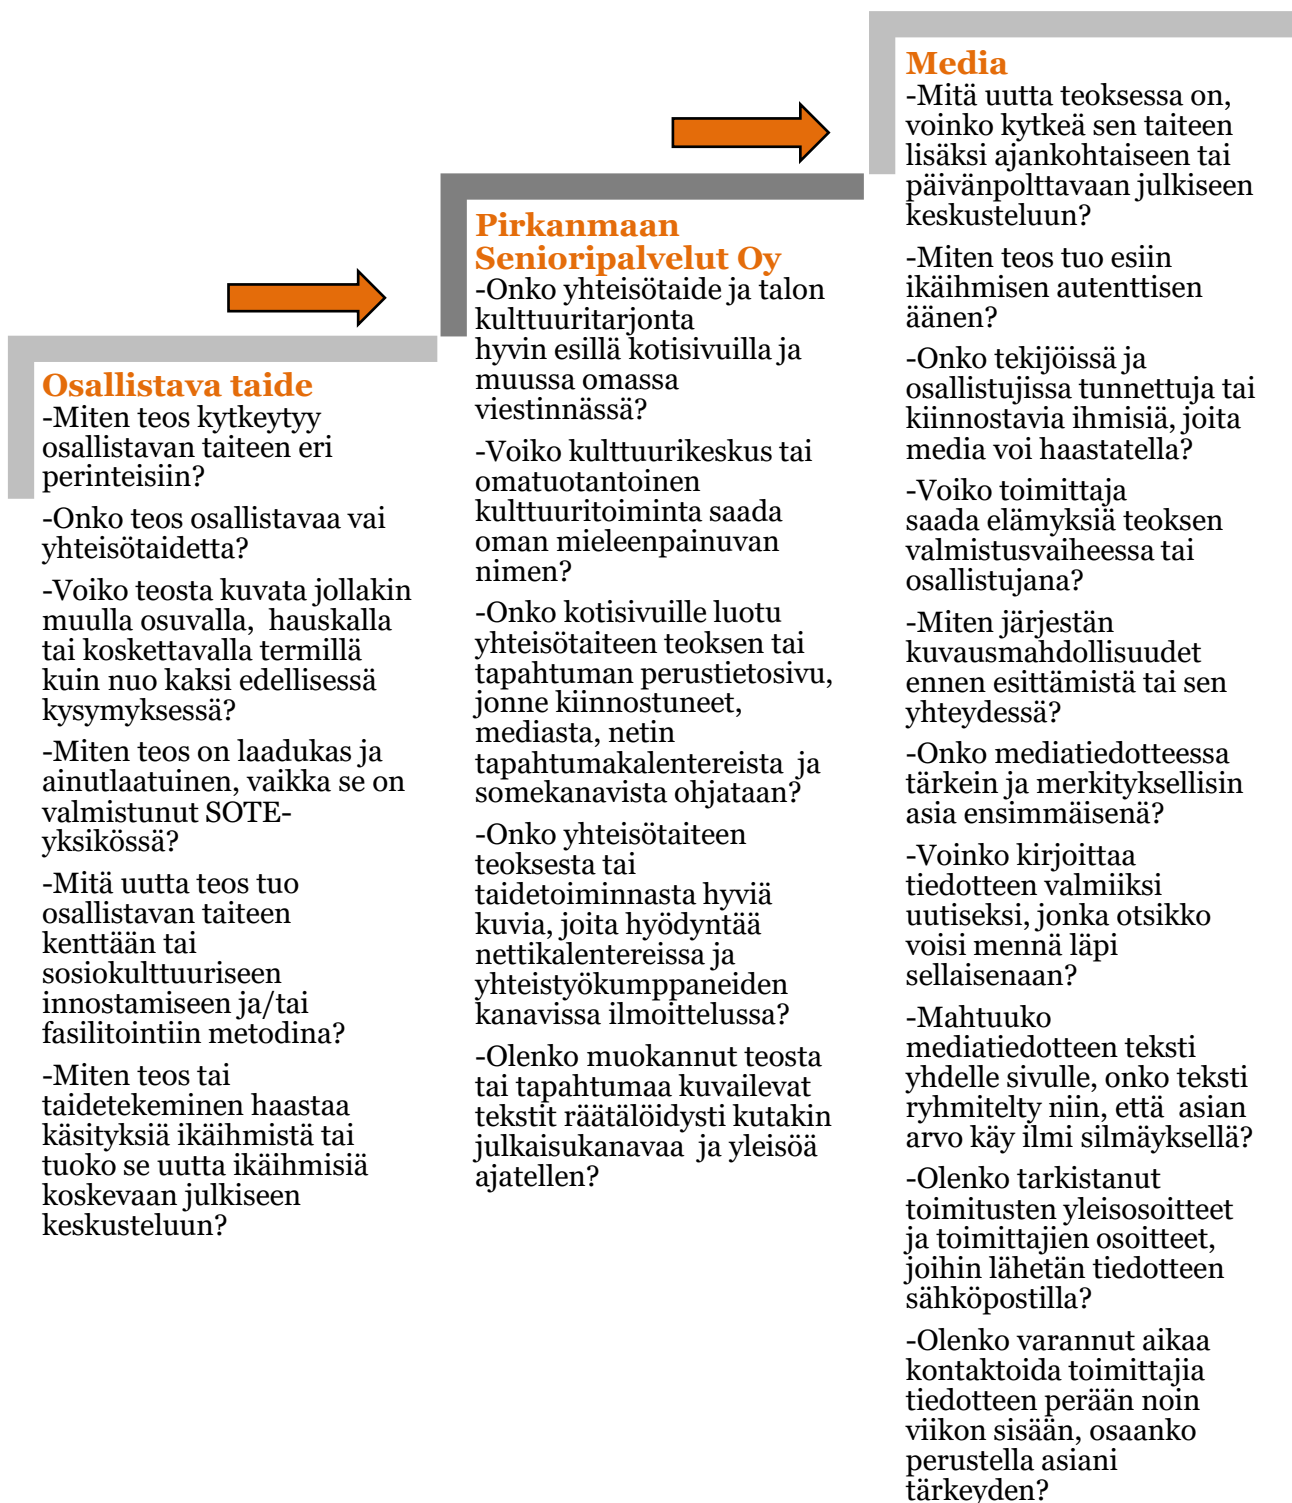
Osallistava taide
-Miten teos kytkeytyy osallistavan taiteen eri perinteisiin?

-Onko teos osallistavaa vai yhteisötaidetta?

-Voiko teosta kuvata jollakin muulla osuvalla, hauskalla tai koskettavalla termillä kuin nuo kaksi edellisessä kysymyksessä?

-Miten teos on laadukas ja ainutlaatuinen, vaikka se on valmistunut SOTE-yksikössä?

-Mitä uutta teos tuo osallistavan taiteen kenttään tai sosiokulttuuriseen innostamiseen ja/tai fasilitointiin metodina?

-Miten teos tai taidetekeminen haastaa käsityksiä ikäihmistä tai tuoko se uutta ikäihmisiä koskevaan julkiseen keskusteluun?

Pirkanmaan Senioripalvelut Oy
-Onko yhteisötaide ja talon kulttuuritarjonta hyvin esillä kotisivuilla ja muussa omassa viestinnässä?

-Voiko kulttuurikeskus tai omatuotantoinen kulttuuritoiminta saada oman mieleenpainuvan nimen?

-Onko kotisivuille luotu yhteisötaiteen teoksen tai tapahtuman perustietosivu, jonne kiinnostuneet, mediasta, netin tapahtumakalentereista ja somekanavista ohjataan?

-Onko yhteisötaiteen teoksesta tai taidetoiminnasta hyviä kuvia, joita hyödyntää nettikalentereissa ja yhteistyökumppaneiden kanavissa ilmoittelussa?

-Olenko muokannut teosta tai tapahtumaa kuvailevat tekstit räätälöidysti kutakin julkaisukanavaa ja yleisöä ajatellen?

Media
-Mitä uutta teoksessa on, voinko kytkeä sen taiteen lisäksi ajankohtaiseen tai päivänpolttavaan julkiseen keskusteluun?

-Miten teos tuo esiin ikäihmisen autenttisen äänen?

-Onko tekijöissä ja osallistujissa tunnettuja tai kiinnostavia ihmisiä, joita media voi haastatella?

-Voiko toimittaja saada elämyksiä teoksen valmistusvaiheessa tai osallistujana?

-Miten järjestän kuvausmahdollisuudet ennen esittämistä tai sen yhteydessä?

-Onko mediatiedotteessa tärkein ja merkityksellisin asia ensimmäisenä?

-Voinko kirjoittaa tiedotteen valmiiksi uutiseksi, jonka otsikko voisi mennä läpi sellaisenaan?

-Mahtuuko mediatiedotteen teksti yhdelle sivulle, onko teksti ryhmitelty niin, että asian arvo käy ilmi silmäyksellä?

-Olenko tarkistanut toimitusten yleisosoitteet ja toimittajien osoitteet, joihin lähetän tiedotteen sähköpostilla?

-Olenko varannut aikaa kontaktoida toimittajia tiedotteen perään noin viikon sisään, osaanko perustella asiani tärkeyden?